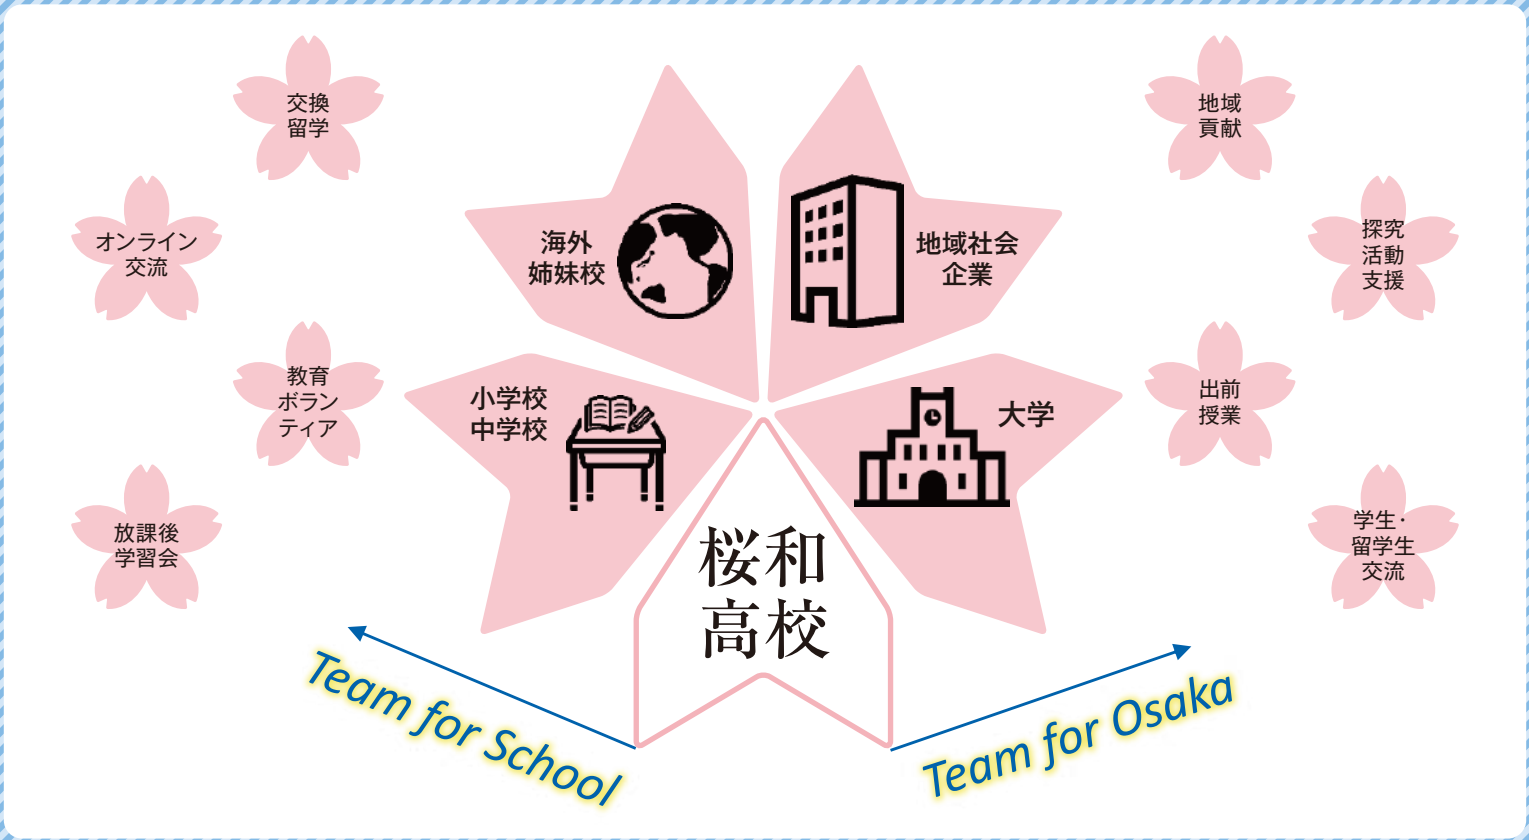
交換
留学

オンライン
交流

教育
ボラン
ティア

放課後
学習会

海外
姉妹校

地域社会
企業

小学校
中学校

大学

桜和
高校

地域
貢献

探究
活動
支援

出前
授業

学生・
留学生
交流

Team for School

Team for Osaka